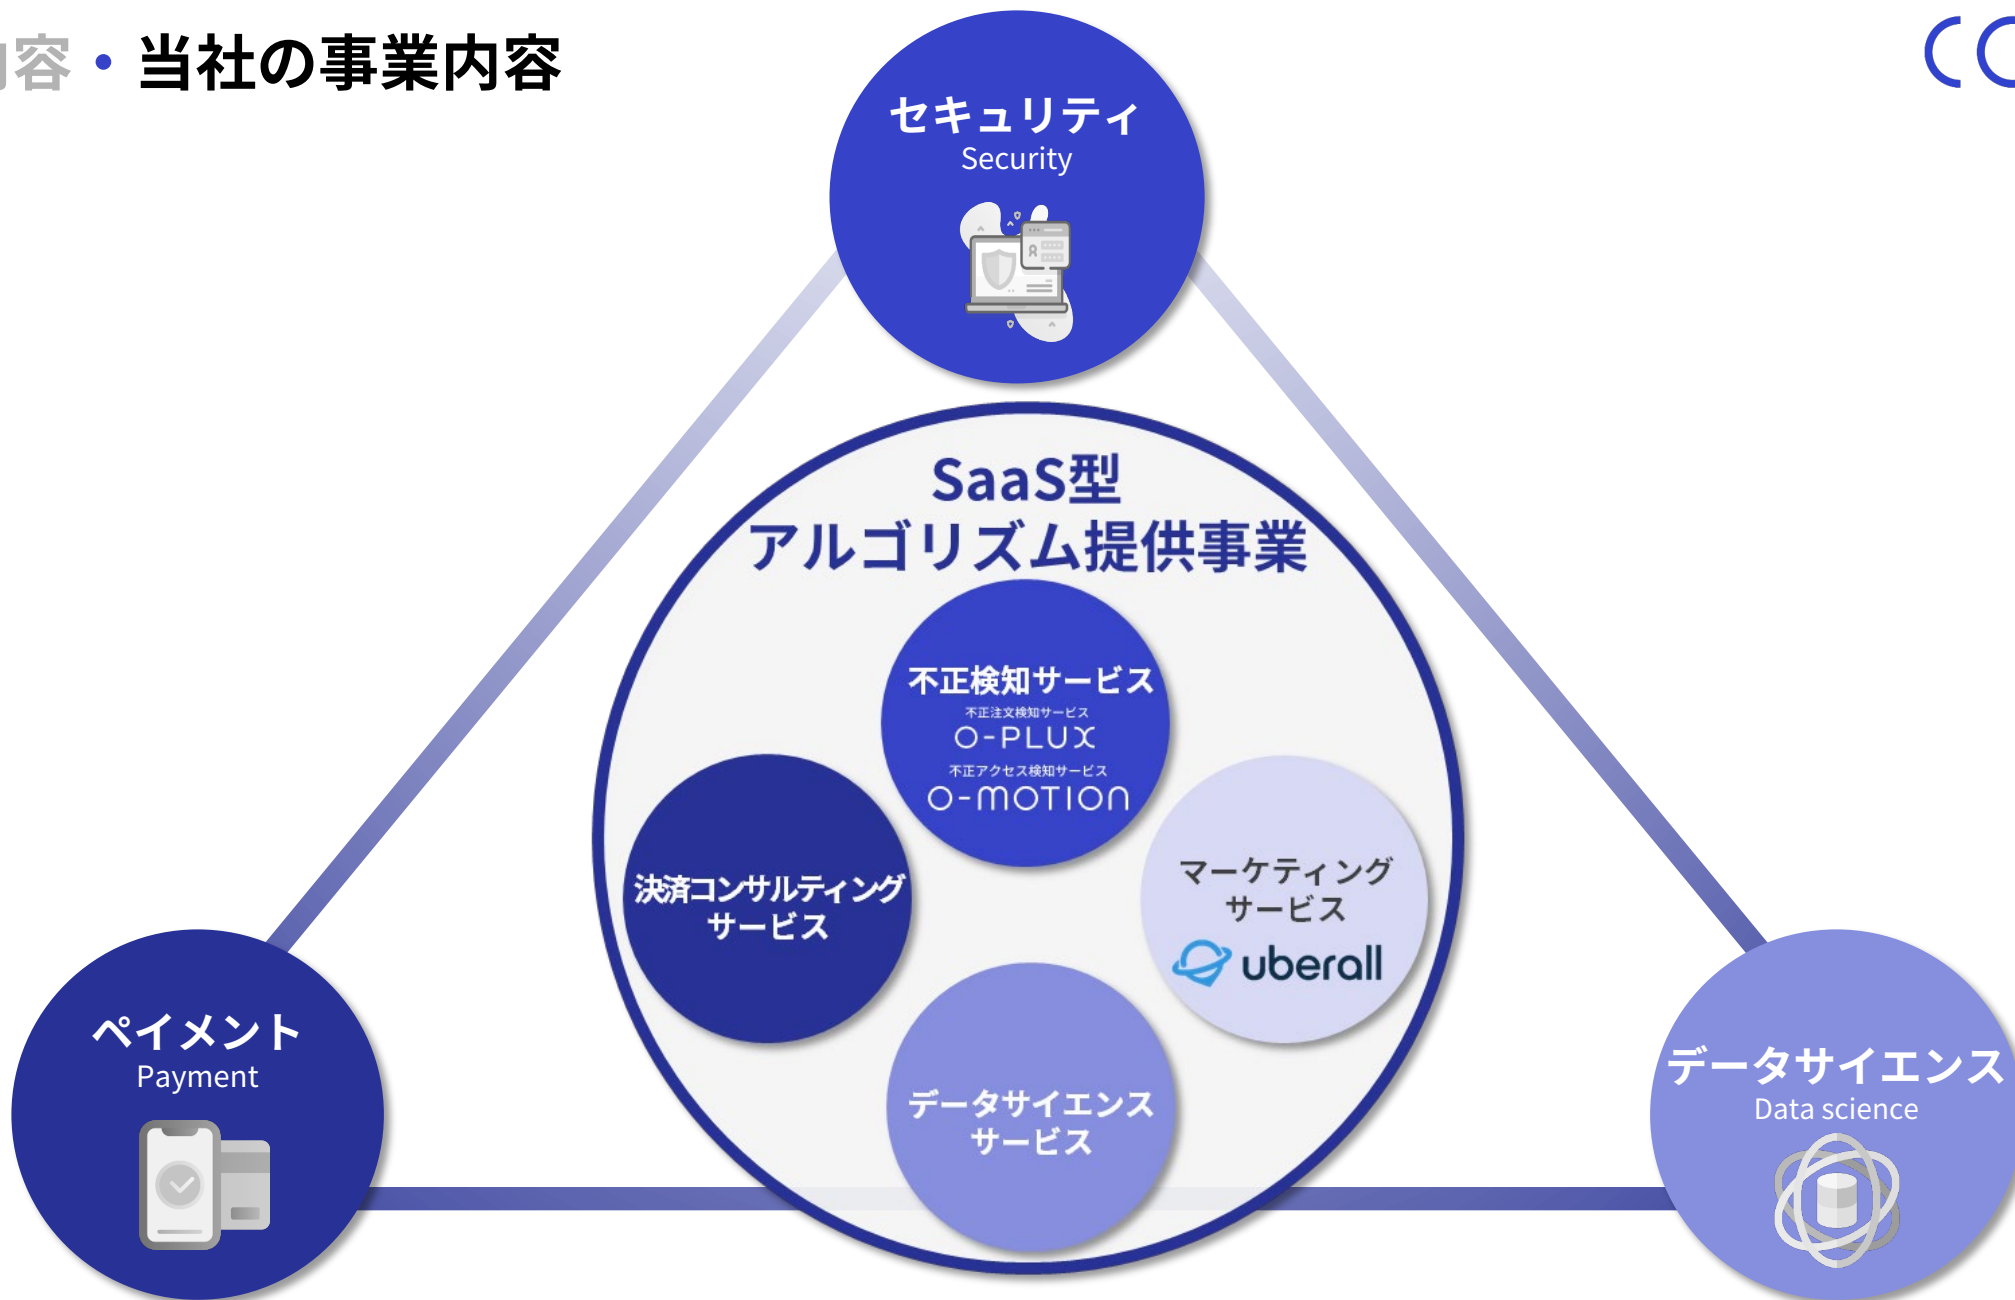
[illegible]容・当社の事業内容

セキュリティ
Security

SaaS型
アルゴリズム提供事業

不正検知サービス
不正注文検知サービス
O-PLUX
不正アクセス検知サービス
O-MOTION

決済コンサルティング
サービス

マーケティング
サービス
uberall

データサイエンス
サービス

ペイメント
Payment

データサイエンス
Data science